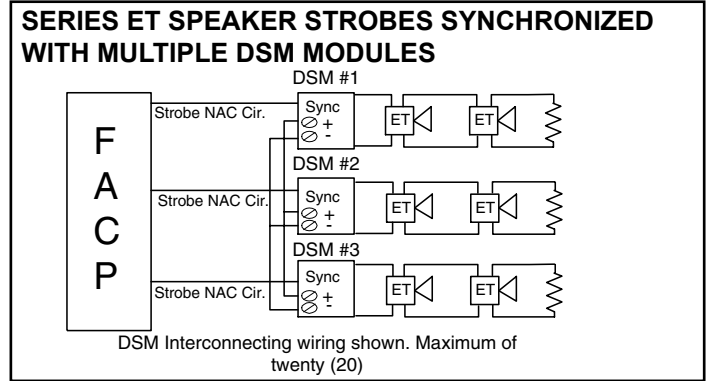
SERIES ET SPEAKER STROBES SYNCHRONIZED WITH MULTIPLE DSM MODULES

DSM #1

F
A
C
P

Strobe NAC Cir.

Sync
+
-

ET

ET

DSM #2

Strobe NAC Cir.

Sync
+
-

ET

ET

DSM #3

Strobe NAC Cir.

Sync
+
-

ET

ET

DSM Interconnecting wiring shown. Maximum of twenty (20)